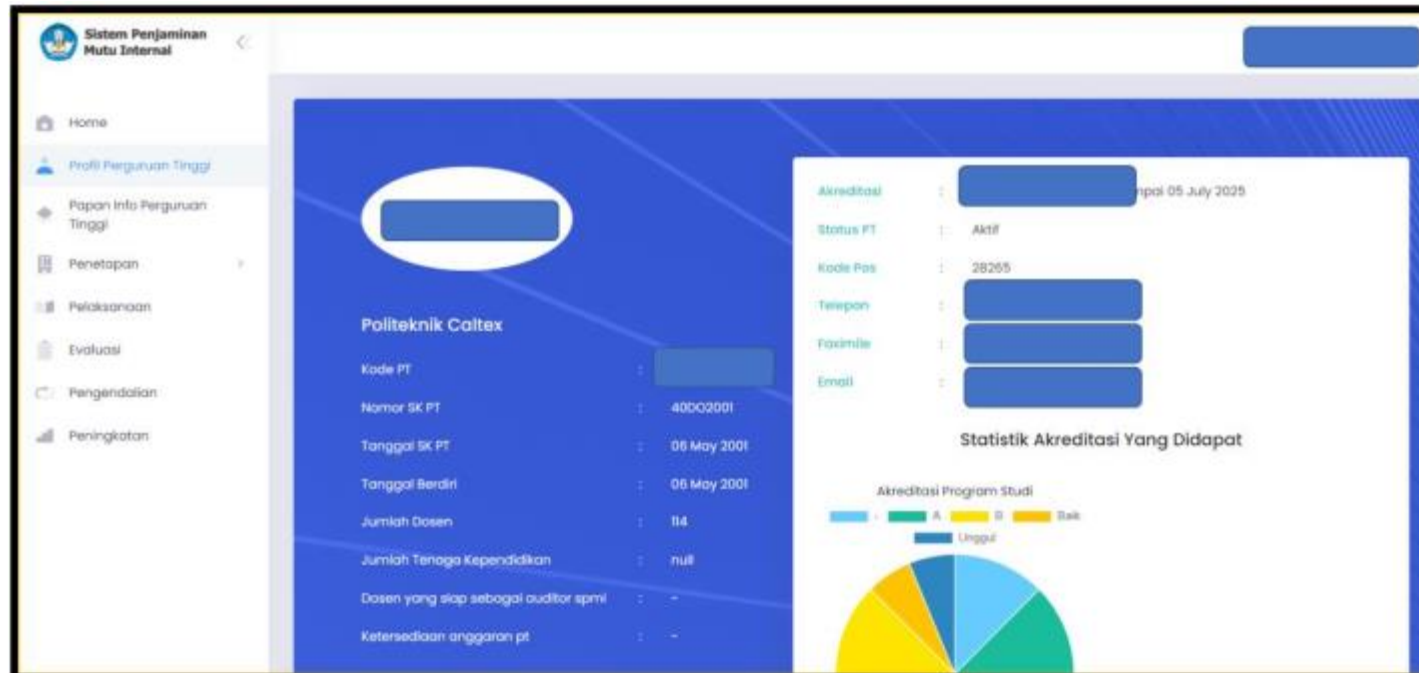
Sistem Penjaminan Mutu Internal

Home

Profil Perguruan Tinggi

Papan Info Perguruan Tinggi

Penetapan

Pelaksanaan

Evaluasi

Pengendalian

Peningkatan

Politeknik Caltex

Kode PT :

Nomor SK PT : 40DO2001

Tanggal SK PT : 06 May 2001

Tanggal Berdiri : 06 May 2001

Jumlah Dosen : 114

Jumlah Tenaga Kependidikan : null

Dosen yang siap sebagai auditor spmi : -

Ketersediaan anggaran pt : -

Akreditasi : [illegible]npai 05 July 2025

Status PT : Aktif

Kode Pos : 28265

Telepon :

Faximile :

Email :

Statistik Akreditasi Yang Didapat

Akreditasi Program Studi

- A B Baik Unggul